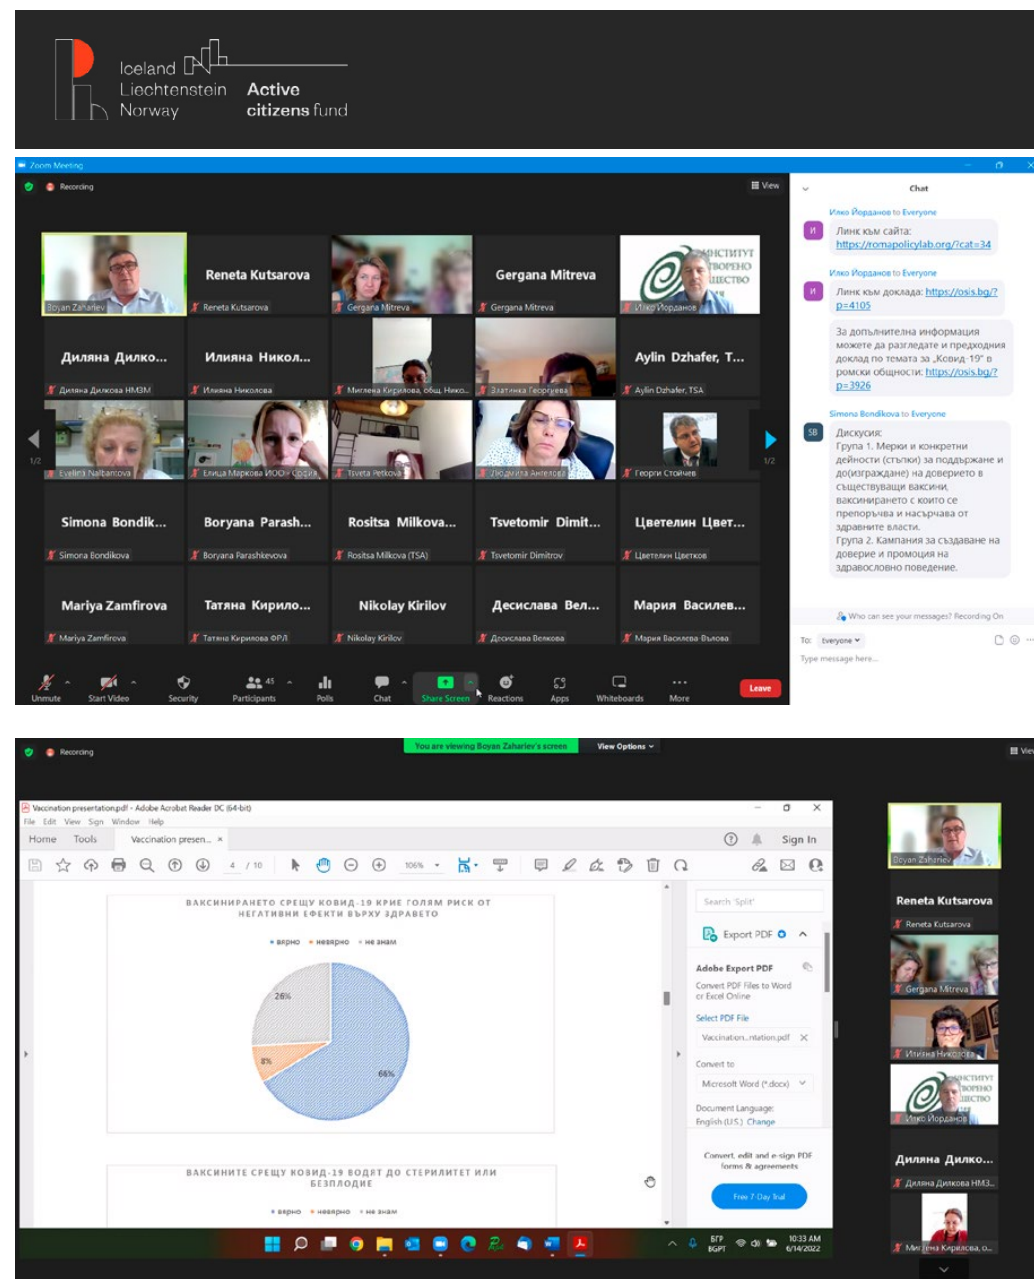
Iceland Liechtenstein Norway Active citizens fund

Zoom Meeting

Recording

View

Boyan Zahariev

Reneta Kutsarova

Reneta Kutsarova

Gergana Mitreva

Gergana Mitreva

Gergana Mitreva

ИНСТИТУТ ОТВОРЕНО ОБЩЕСТВО

Илко Йорданов

Диляна Дилко...

Диляна Дилкова НМЗМ

Илияна Никол...

Илияна Николова

Миглена Кирилова, общ. Нико...

Златинка Георгиева

Aylin Dzhafer, T...

Aylin Dzhafer, TSA

1/2

Evelina Nalbantova

Елица Маркова ИООО София

Tsveta Petkova

Людмила Ангелова

Георги Стойчев

1/2

Simona Bondik...

Simona Bondikova

Boryana Parash...

Boryana Parashkevova

Rositsa Milkova...

Rositsa Milkova (TSA)

Tsvetomir Dimit...

Tsvetomir Dimitrov

Цветелин Цвет...

Цветелин Цветков

Mariya Zamfirova

Mariya Zamfirova

Татяна Кирило...

Татяна Кирилова ФРЛ

Nikolay Kirilov

Nikolay Kirilov

Десислава Вел...

Десислава Великова

Мария Василев...

Мария Василева-Вълова

Unmute

Start Video

Security

45

Participants

Polls

Chat

Share Screen

Reactions

Apps

Whiteboards

More

Leave

Chat

Илко Йорданов to Everyone

И

Линк към сайта: https://romapolicylab.org/?cat=34

Илко Йорданов to Everyone

И

Линк към доклада: https://osis.bg/?p=4105

За допълнителна информация можете да разгледате и предходния доклад по темата за „Ковид-19" в ромски общности: https://osis.bg/?p=3926

Simona Bondikova to Everyone

SB

Дискусия:
Група 1. Мерки и конкретни дейности (стъпки) за поддържане и до(изграждане) на доверието в съществуващи ваксини, ваксинирането с които се препоръчва и насърчава от здравните власти.
Група 2. Кампания за създаване на доверие и промоция на здравословно поведение.

Who can see your messages? Recording On

To: Everyone

Type message here...

Recording

You are viewing Boyan Zahariev's screen

View Options

View

Vaccination presentation.pdf - Adobe Acrobat Reader DC (64-bit)

File Edit View Sign Window Help

Home Tools Vaccination presen... ×

Sign In

4 / 10

106%

ВАКСИНИРАНЕТО СРЕЩУ КОВИД-19 КРИЕ ГОЛЯМ РИСК ОТ НЕГАТИВНИ ЕФЕКТИ ВЪРХУ ЗДРАВЕТО

• вярно • невярно • не знам

26%

8%

66%

ВАКСИНИТЕ СРЕЩУ КОВИД-19 ВОДЯТ ДО СТЕРИЛИТЕТ ИЛИ БЕЗПЛОДИЕ

• вярно • невярно • не знам

Search 'Split'

Export PDF

Adobe Export PDF

Convert PDF Files to Word or Excel Online

Select PDF File

Vaccination...ntation.pdf

Convert to

Microsoft Word (*.docx)

Document Language:
English (U.S.) Change

Convert, edit and e-sign PDF forms & agreements

Free 7-Day Trial

БГР
BGPT

10:33 AM
6/14/2022

Boyan Zahariev

Reneta Kutsarova

Reneta Kutsarova

Gergana Mitreva

Илияна Николова

ИНСТИТУТ ОТВОРЕНО ОБЩЕСТВО

Илко Йорданов

Диляна Дилко...

Диляна Дилкова НМЗ...

Миглена Кирилова, о...